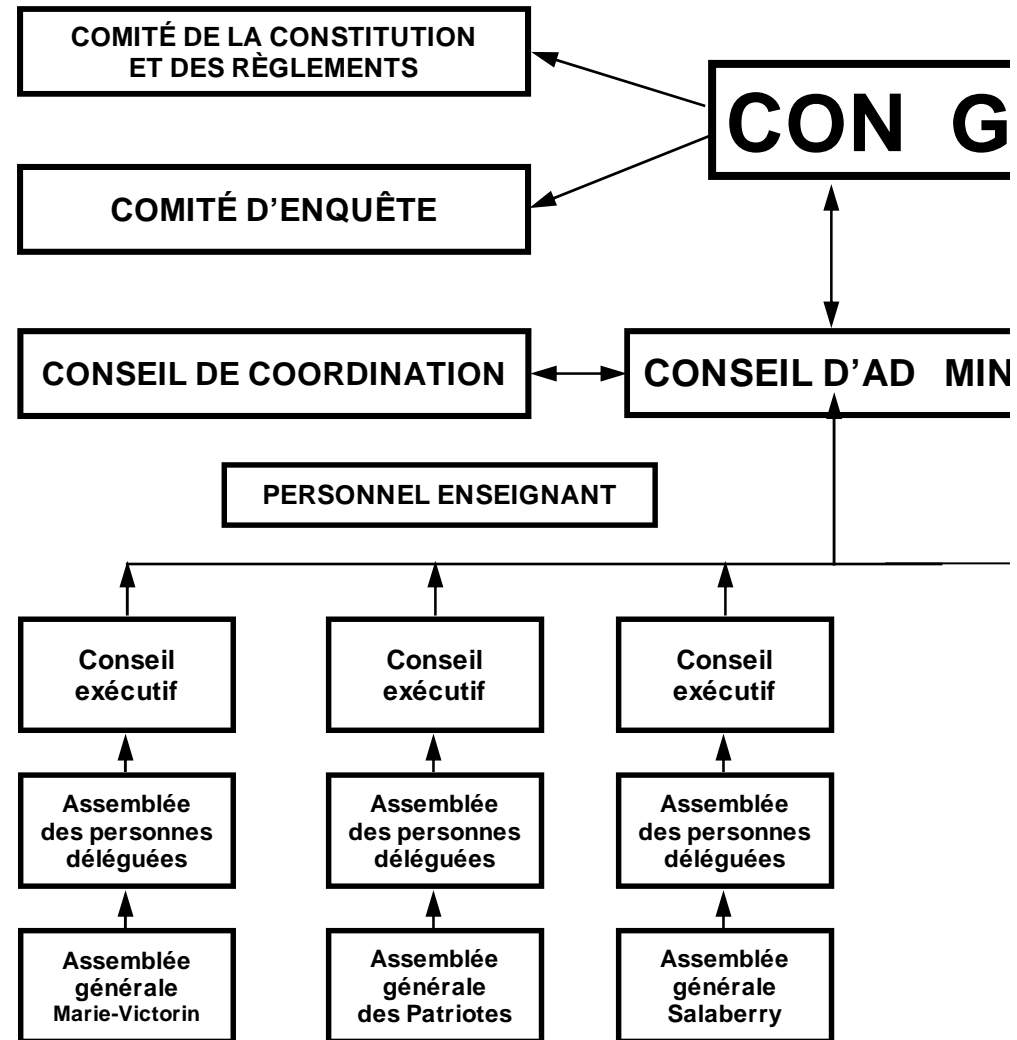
COMITÉ DE LA CONSTITUTION ET DES RÈGLEMENTS

CON G

COMITÉ D'ENQUÊTE

CONSEIL DE COORDINATION

CONSEIL D'AD MIN

PERSONNEL ENSEIGNANT

Conseil exécutif

Conseil exécutif

Conseil exécutif

Assemblée des personnes déléguées

Assemblée des personnes déléguées

Assemblée des personnes déléguées

Assemblée générale Marie-Victorin

Assemblée générale des Patriotes

Assemblée générale Salaberry